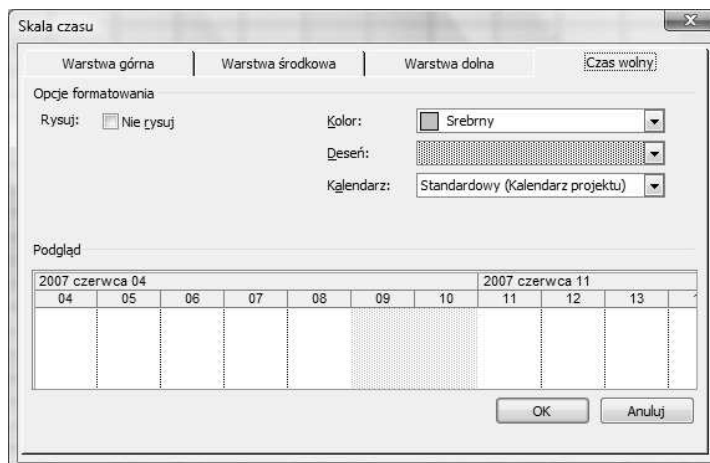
Skala czasu

Warstwa górna | Warstwa środkowa | Warstwa dolna | Czas wolny

Opcje formatowania

Rysuj: Nie rysuj

Kolor: Srebrny

Deseń:

Kalendarz: Standardowy (Kalendarz projektu)

Podgląd

| 2007 czerwca 04 | | | | | | | 2007 czerwca 11 | | | |
|---|---|---|---|---|---|---|---|---|---|---|
| 04 | 05 | 06 | 07 | 08 | 09 | 10 | 11 | 12 | 13 | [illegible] |

OK Anuluj